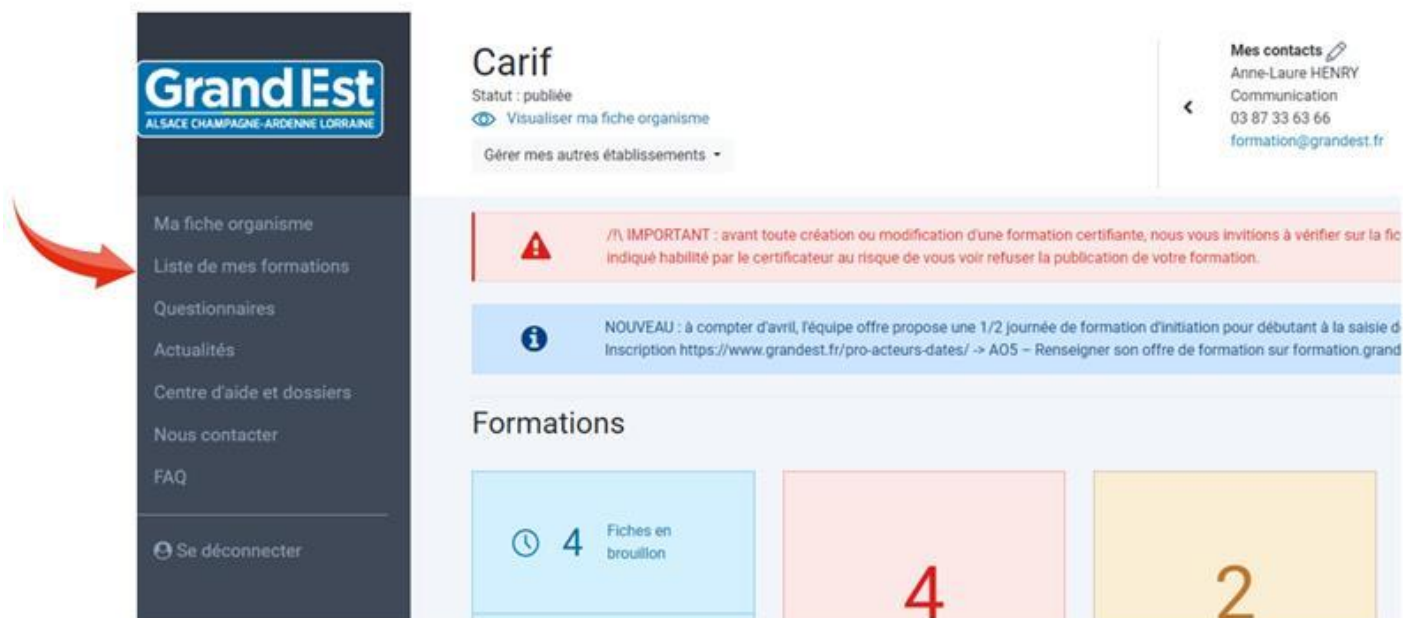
Grand Est
ALSACE CHAMPAGNE-ARDENNE LORRAINE

Ma fiche organisme
Liste de mes formations
Questionnaires
Actualités
Centre d'aide et dossiers
Nous contacter
FAQ

Se déconnecter

Carif
Statut : publiée
Visualiser ma fiche organisme
Gérer mes autres établissements

Mes contacts
Anne-Laure HENRY
Communication
03 87 33 63 66
formation@grandest.fr

/!\ IMPORTANT : avant toute création ou modification d'une formation certifiante, nous vous invitions à vérifier sur la fic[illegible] indiqué habilité par le certificateur au risque de vous voir refuser la publication de votre formation.

NOUVEAU : à compter d'avril, l'équipe offre propose une 1/2 journée de formation d'initiation pour débutant à la saisie d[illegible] Inscription https://www.grandest.fr/pro-acteurs-dates/ -> AO5 – Renseigner son offre de formation sur formation.grand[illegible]

Formations

4 Fiches en brouillon

4

2